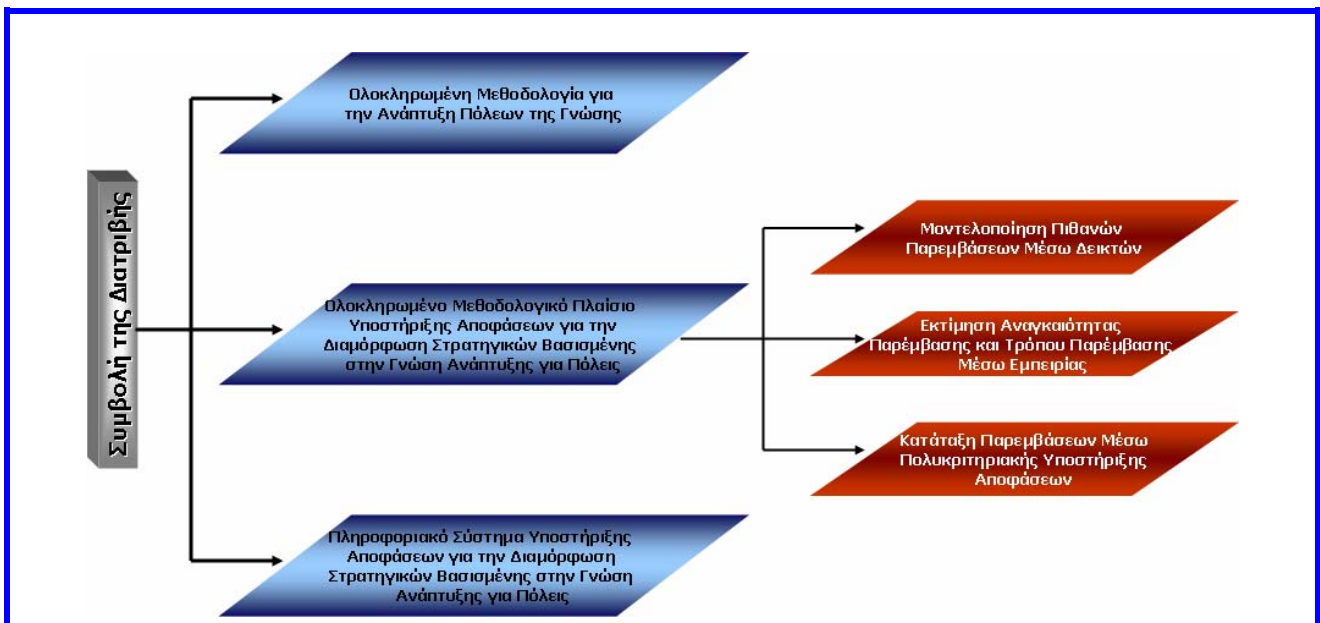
Συμβολή της Διατριβής

Ολοκληρωμένη Μεθοδολογία για την Ανάπτυξη Πόλεων της Γνώσης

Ολοκληρωμένο Μεθοδολογικό Πλαίσιο Υποστήριξης Αποφάσεων για την Διαμόρφωση Στρατηγικών Βασισμένης στην Γνώση Ανάπτυξης για Πόλεις

Μοντελοποίηση Πιθανών Παρεμβάσεων Μέσω Δεικτών

Εκτίμηση Αναγκαιότητας Παρέμβασης και Τρόπου Παρέμβασης Μέσω Εμπειρίας

Κατάταξη Παρεμβάσεων Μέσω Πολυκριτηριακής Υποστήριξης Αποφάσεων

Πληροφοριακό Σύστημα Υποστήριξης Αποφάσεων για την Διαμόρφωση Στρατηγικών Βασισμένης στην Γνώση Ανάπτυξης για Πόλεις